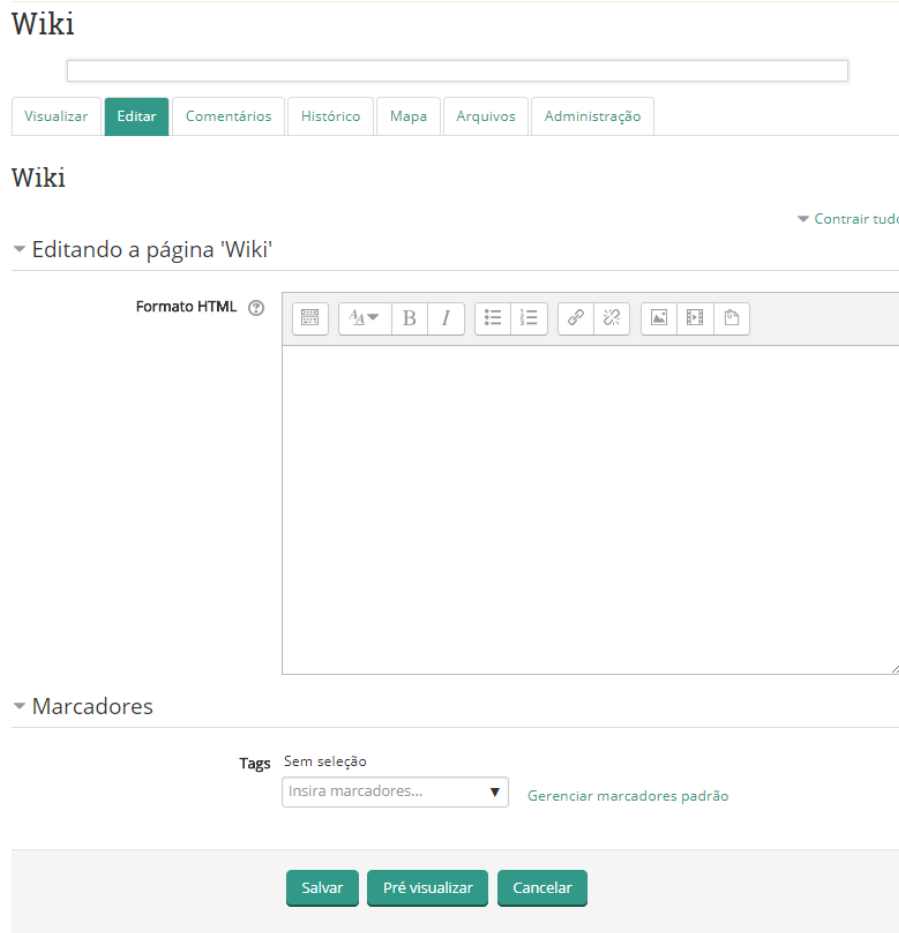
Wiki

Visualizar Editar Comentários Histórico Mapa Arquivos Administração

Wiki

Contrair tudo

Editando a página 'Wiki'

Formato HTML

Marcadores

Tags Sem seleção

Insira marcadores...

Gerenciar marcadores padrão

Salvar Pré visualizar Cancelar